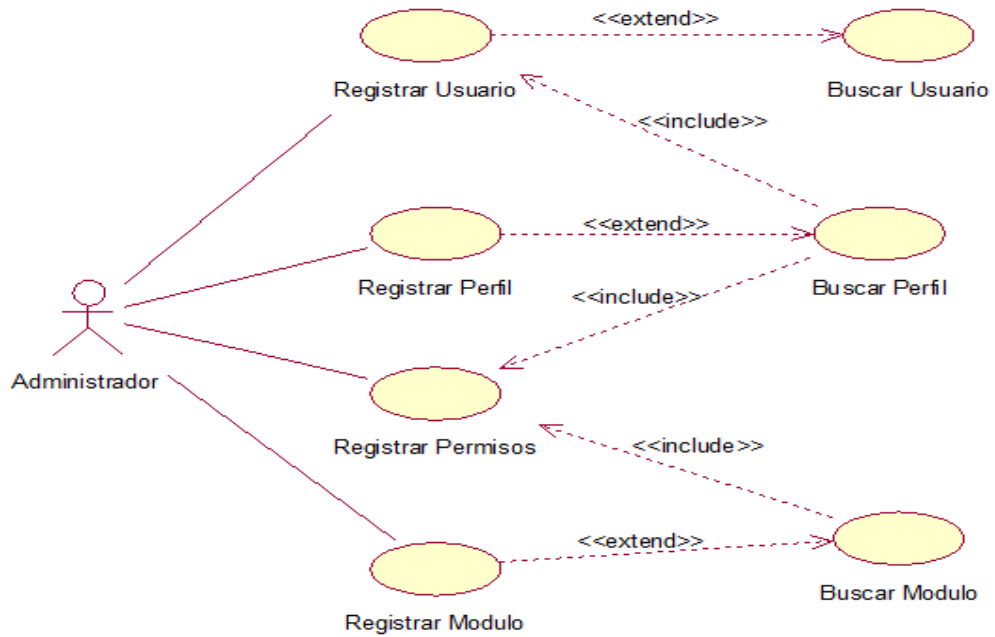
<<extend>>

Registrar Usuario

Buscar Usuario

<<include>>

<<extend>>

Registrar Perfil

Buscar Perfil

<<include>>

Administrador

Registrar Permisos

<<include>>

<<extend>>

Buscar Modulo

Registrar Modulo